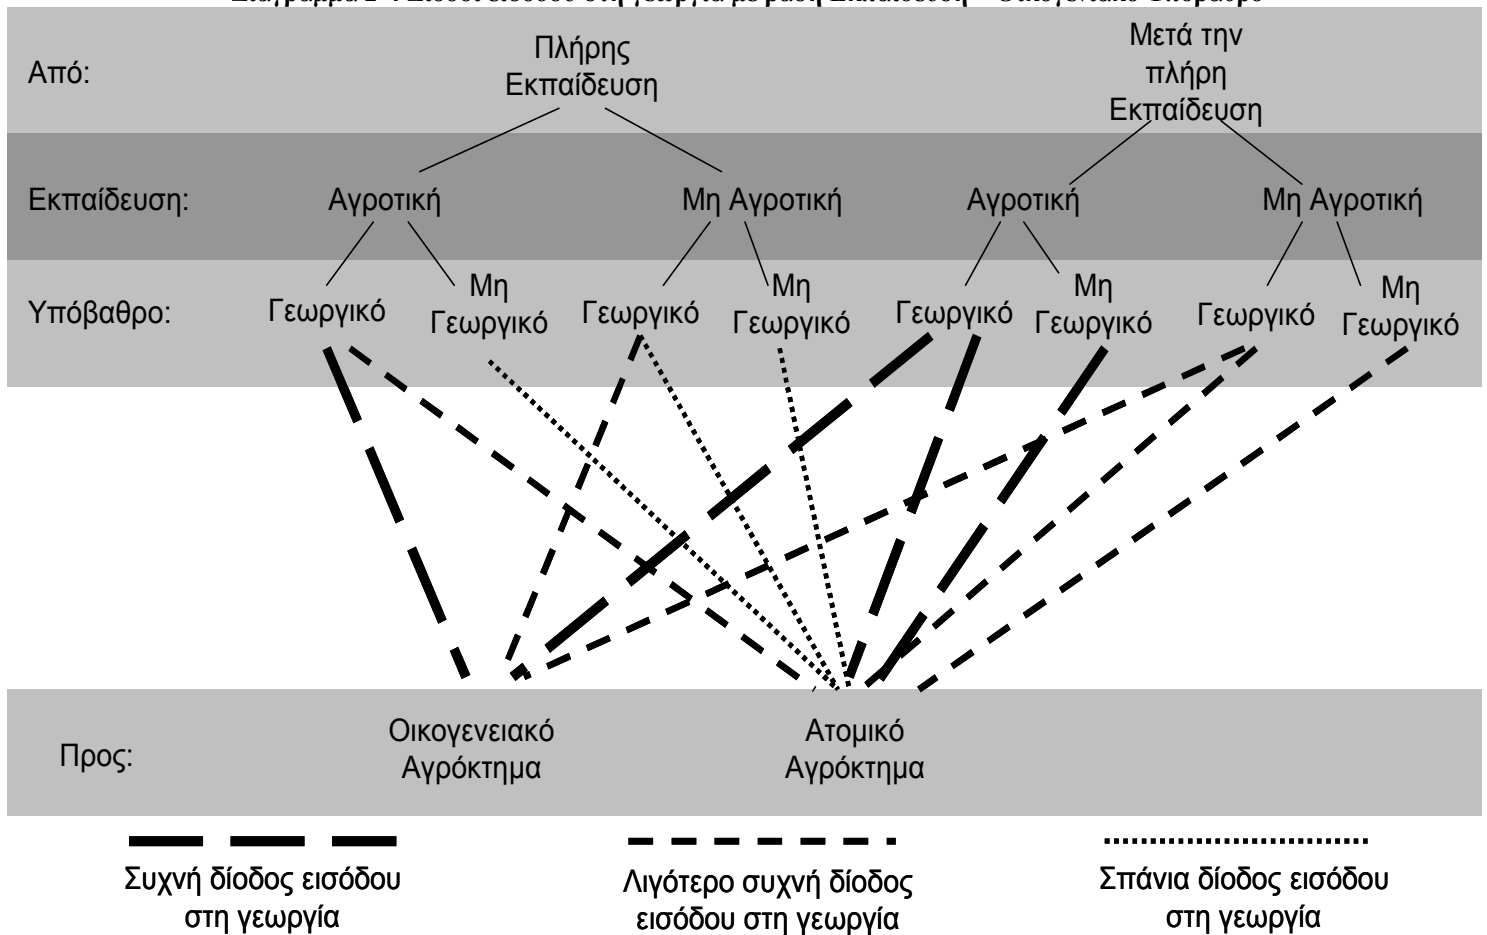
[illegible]

Από:

Πλήρης Εκπαίδευση

Μετά την πλήρη Εκπαίδευση

Εκπαίδευση:

Αγροτική

Μη Αγροτική

Αγροτική

Μη Αγροτική

Υπόβαθρο:

Γεωργικό

Μη Γεωργικό

Γεωργικό

Μη Γεωργικό

Γεωργικό

Μη Γεωργικό

Γεωργικό

Μη Γεωργικό

Προς:

Οικογενειακό Αγρόκτημα

Ατομικό Αγρόκτημα

Συχνή δίοδος εισόδου στη γεωργία

Λιγότερο συχνή δίοδος εισόδου στη γεωργία

Σπάνια δίοδος εισόδου στη γεωργία